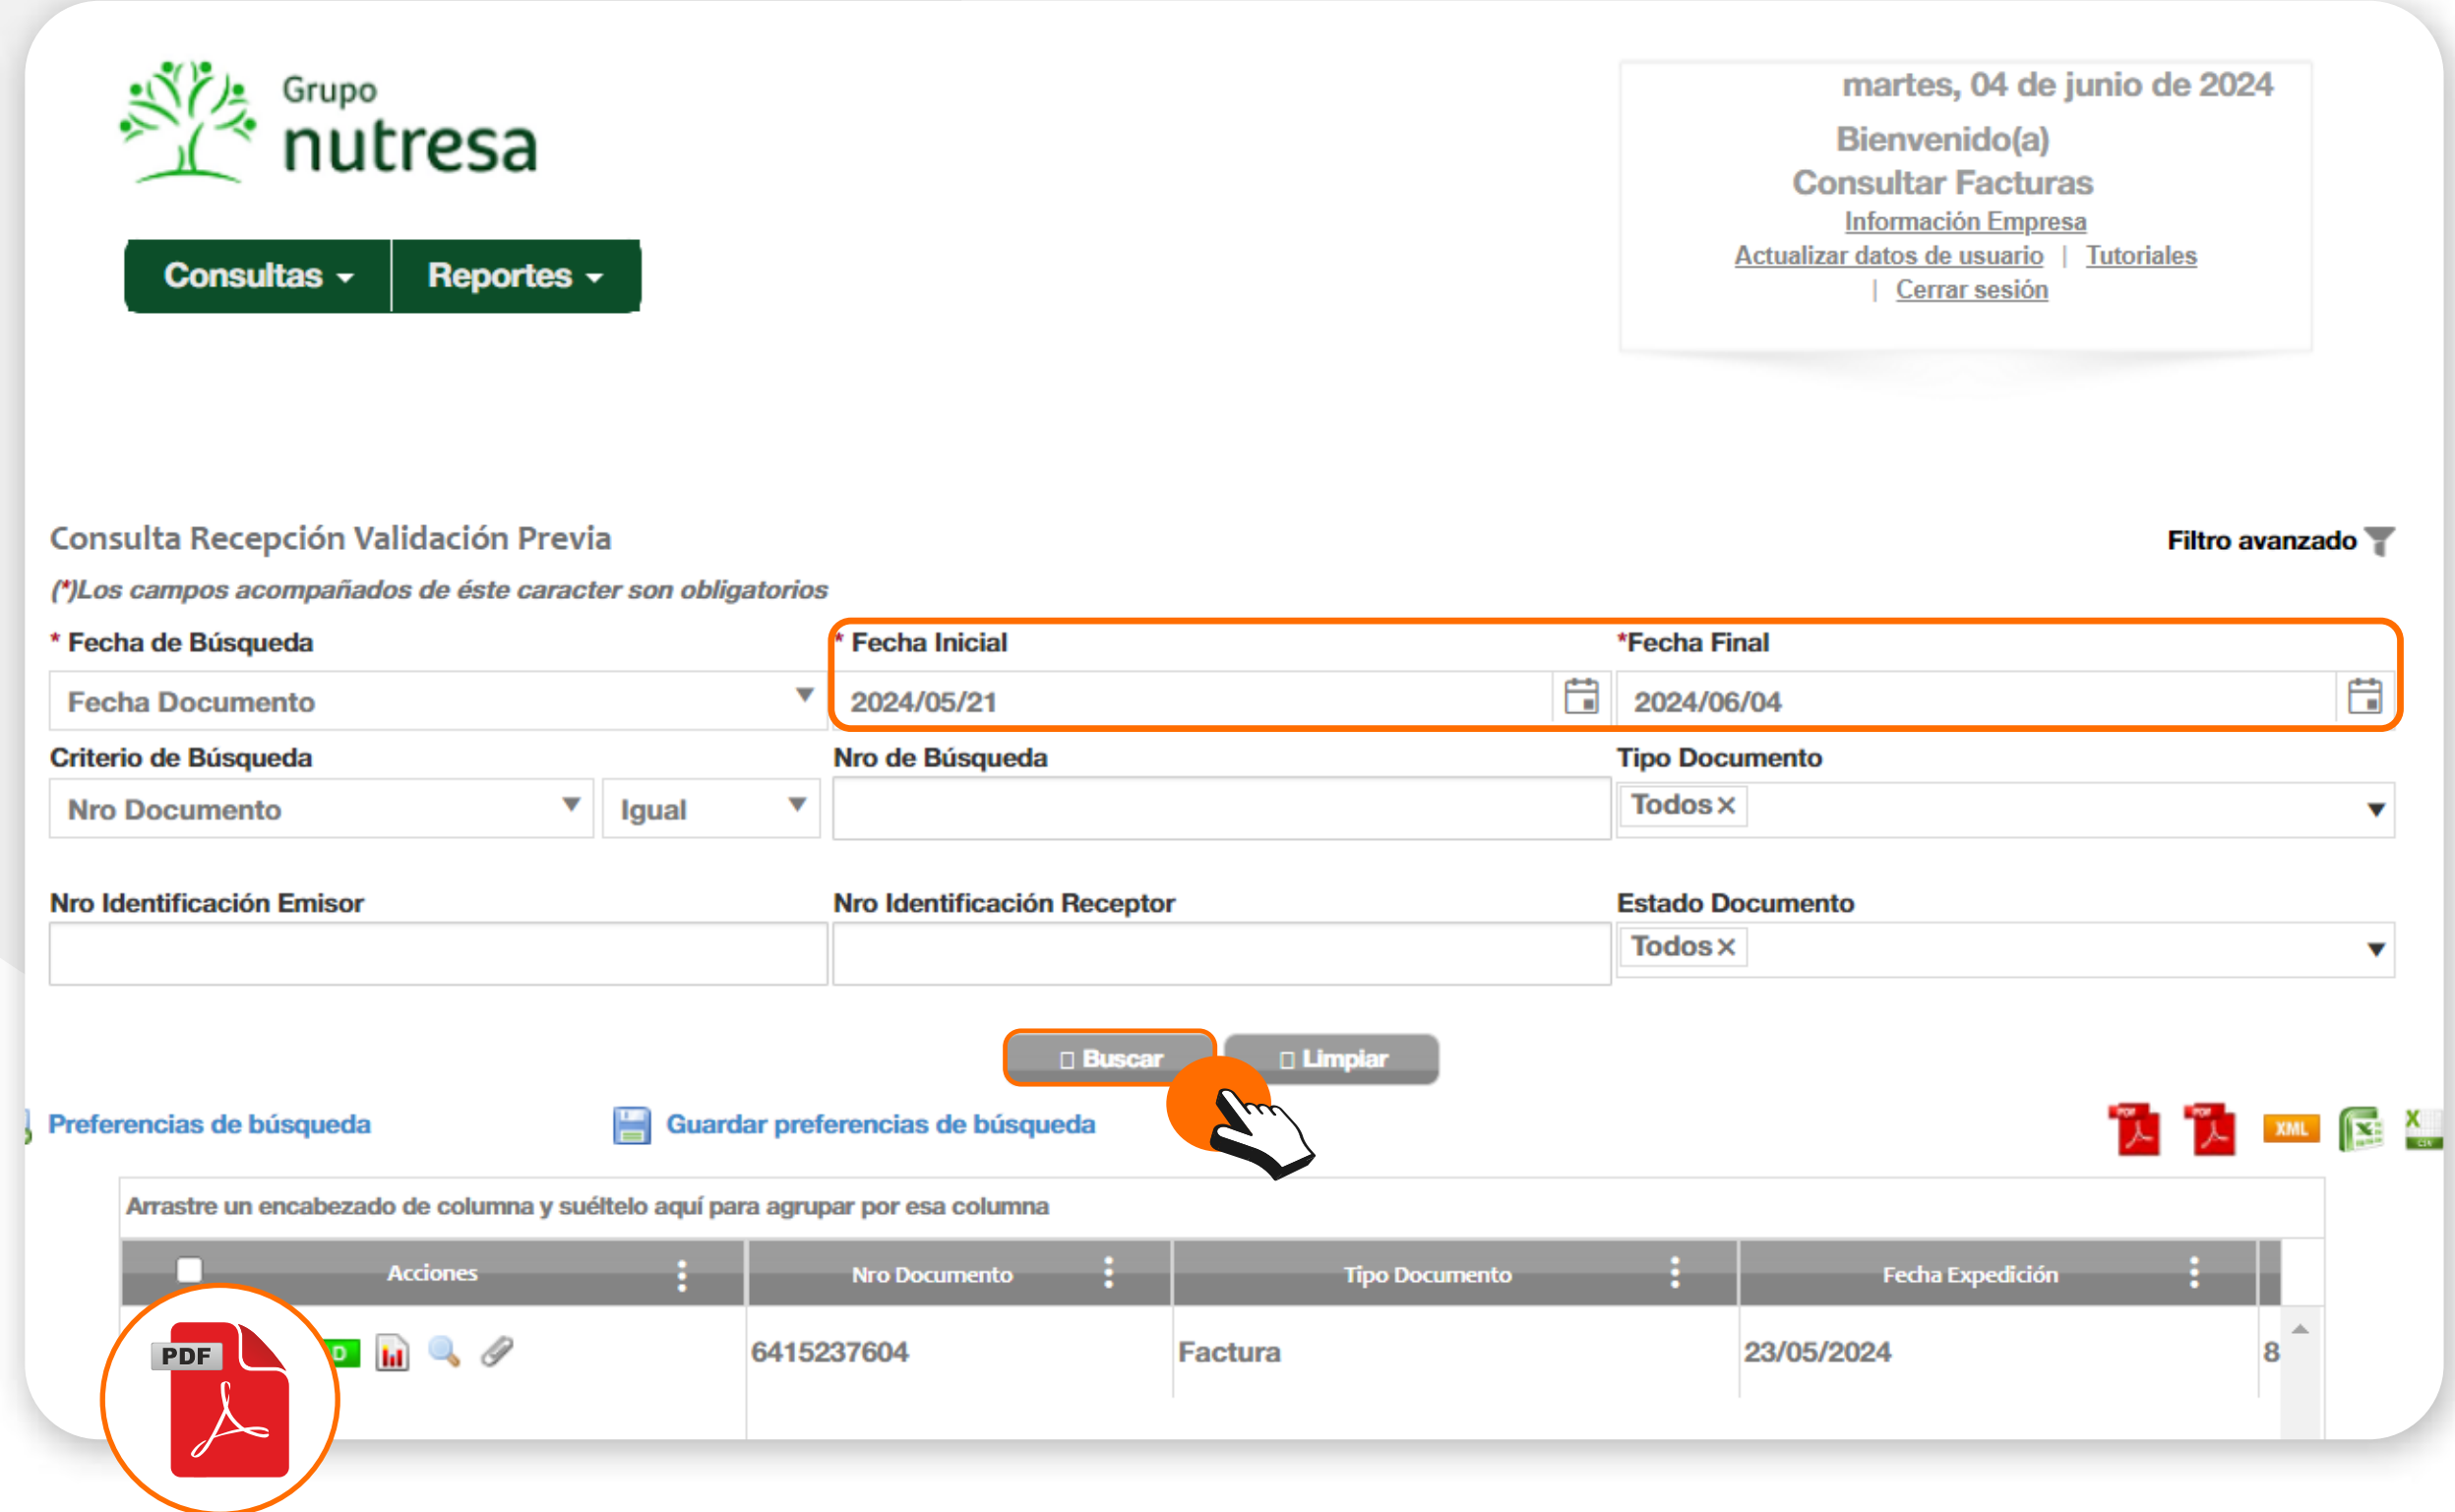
Grupo nutresa

Consultas ▾ | Reportes ▾

martes, 04 de junio de 2024
Bienvenido(a)
Consultar Facturas
Información Empresa
Actualizar datos de usuario | Tutoriales
| Cerrar sesión

Consulta Recepción Validación Previa

Filtro avanzado

(*)Los campos acompañados de éste caracter son obligatorios

* Fecha de Búsqueda
Fecha Documento

* Fecha Inicial
2024/05/21

*Fecha Final
2024/06/04

Criterio de Búsqueda
Nro Documento
Igual

Nro de Búsqueda

Tipo Documento
Todos ×

Nro Identificación Emisor

Nro Identificación Receptor

Estado Documento
Todos ×

Buscar
Limpiar

Preferencias de búsqueda
Guardar preferencias de búsqueda

XML

Arrastre un encabezado de columna y suéltelo aquí para agrupar por esa columna

| Acciones | Nro Documento | Tipo Documento | Fecha Expedición | |
|---|---|---|---|---|
| | 6415237604 | Factura | 23/05/2024 | 8 |

PDF